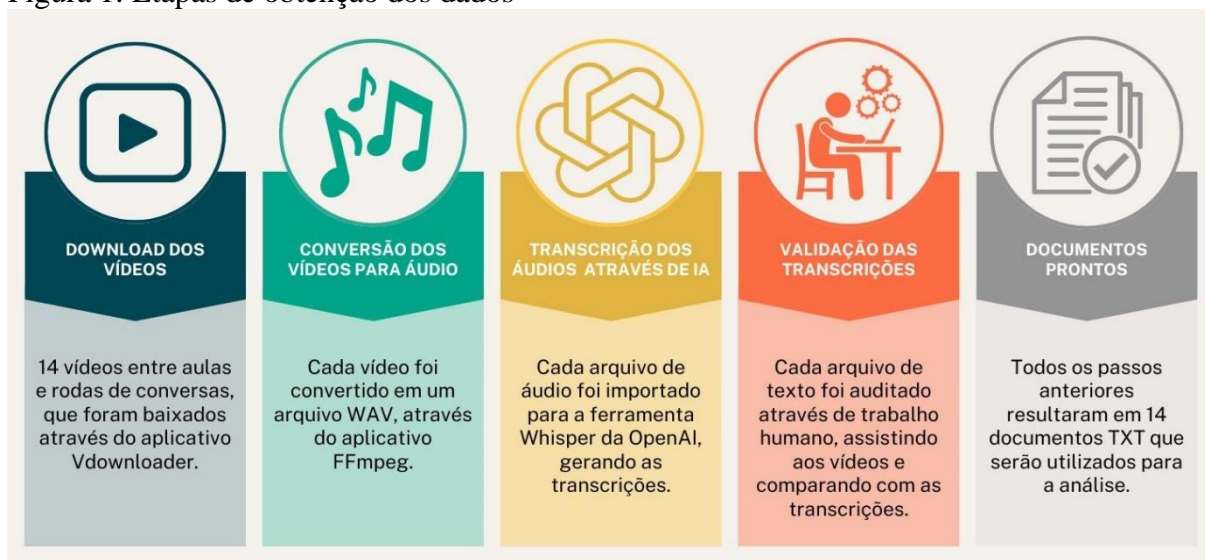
Figura 1: Etapas de obtenção dos dados

DOWNLOAD DOS VÍDEOS

14 vídeos entre aulas e rodas de conversas, que foram baixados através do aplicativo Vdownloader.

CONVERSÃO DOS VÍDEOS PARA ÁUDIO

Cada vídeo foi convertido em um arquivo WAV, através do aplicativo FFmpeg.

TRANSCRIÇÃO DOS ÁUDIOS ATRAVÉS DE IA

Cada arquivo de áudio foi importado para a ferramenta Whisper da OpenAI, gerando as transcrições.

VALIDAÇÃO DAS TRANSCRIÇÕES

Cada arquivo de texto foi auditado através de trabalho humano, assistindo aos vídeos e comparando com as transcrições.

DOCUMENTOS PRONTOS

Todos os passos anteriores resultaram em 14 documentos TXT que serão utilizados para a análise.